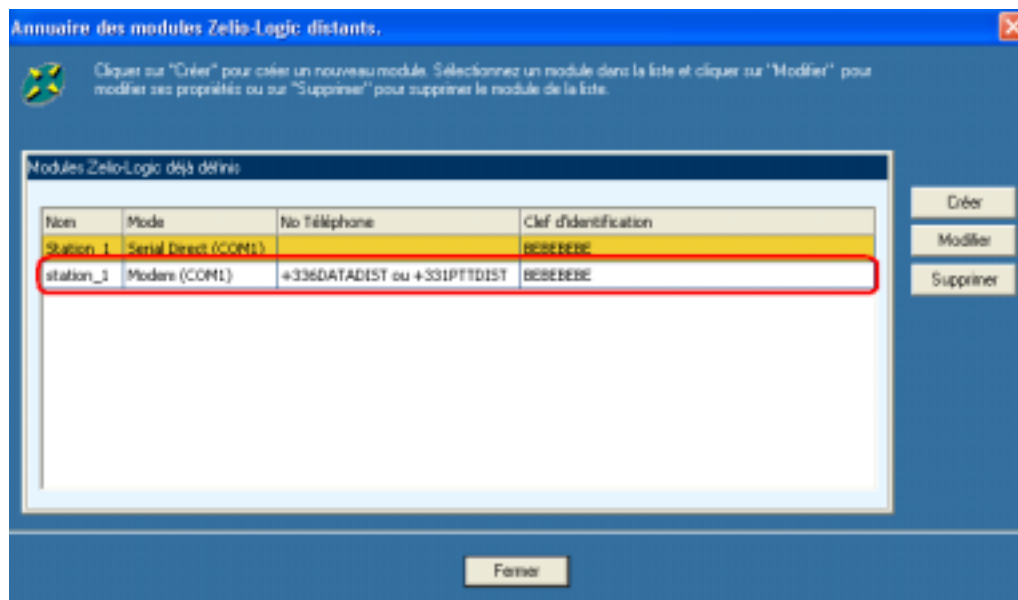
Annuaire des modules Zelio-Logic distants.

Cliquer sur "Créer" pour créer un nouveau module. Sélectionnez un module dans la liste et cliquer sur "Modifier" pour modifier ses propriétés ou sur "Supprimer" pour supprimer le module de la liste.

Modules Zelio-Logic déjà définis

| Nom | Mode | No Téléphone | Clef d'identification |
|---|---|---|---|
| Station_1 | Serial Direct (COM1) | | BEBEBEBE |
| station_1 | Modem (COM1) | +336DATADIST ou +331PTTDIST | BEBEBEBE |

Créer

Modifier

Supprimer

Fermer